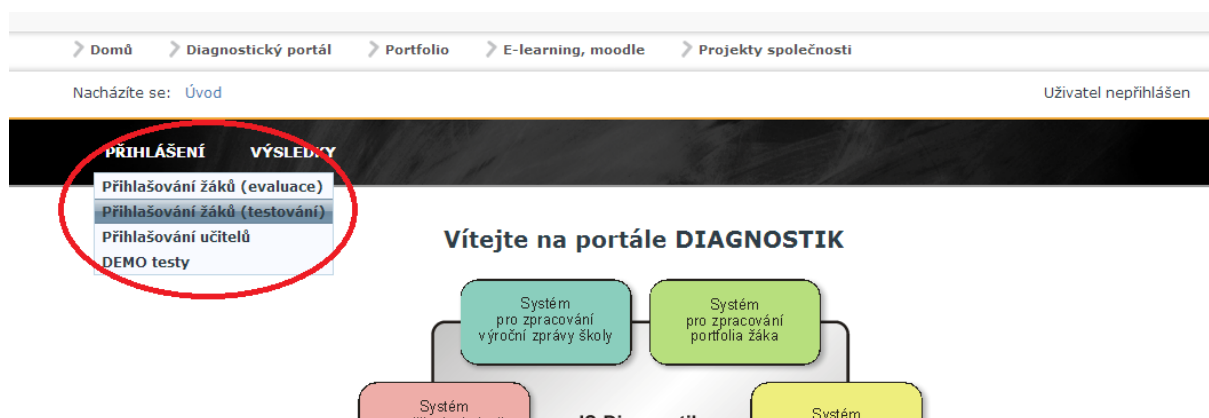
Domů  Diagnostický portál  Portfolio  E-learning, moodle  Projekty společnosti

Nacházíte se: Úvod

Uživatel nepřihlášen

PŘIHLÁŠENÍ  VÝSLEDKY

Přihlašování žáků (evaluace)
Přihlašování žáků (testování)
Přihlašování učitelů
DEMO testy

Vítejte na portále DIAGNOSTIK

Systém pro zpracování výroční zprávy školy

Systém pro zpracování portfolia žáka

Systém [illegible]

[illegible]S Diagnostik

Systém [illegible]